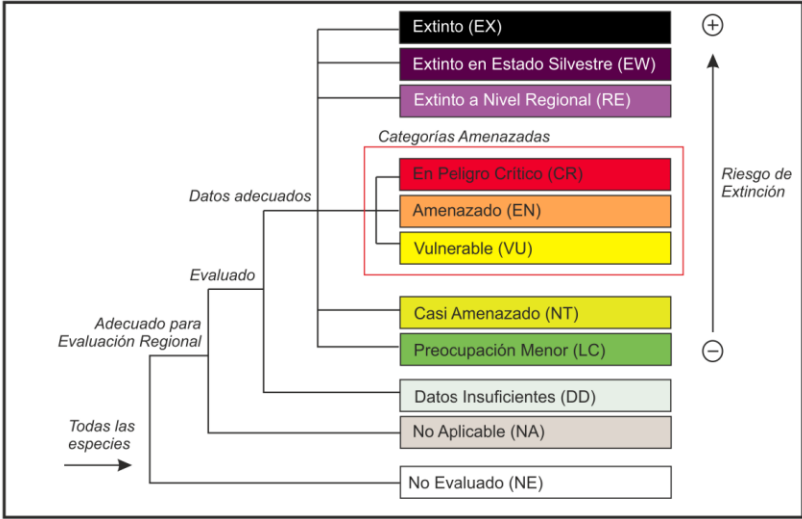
Extinto (EX)

Extinto en Estado Silvestre (EW)

Extinto a Nivel Regional (RE)

Categorías Amenazadas

En Peligro Crítico (CR)

Amenazado (EN)

Vulnerable (VU)

Casi Amenazado (NT)

Preocupación Menor (LC)

Datos Insuficientes (DD)

No Aplicable (NA)

No Evaluado (NE)

Datos adecuados

Evaluado

Adecuado para Evaluación Regional

Todas las especies

+

Riesgo de Extinción

−